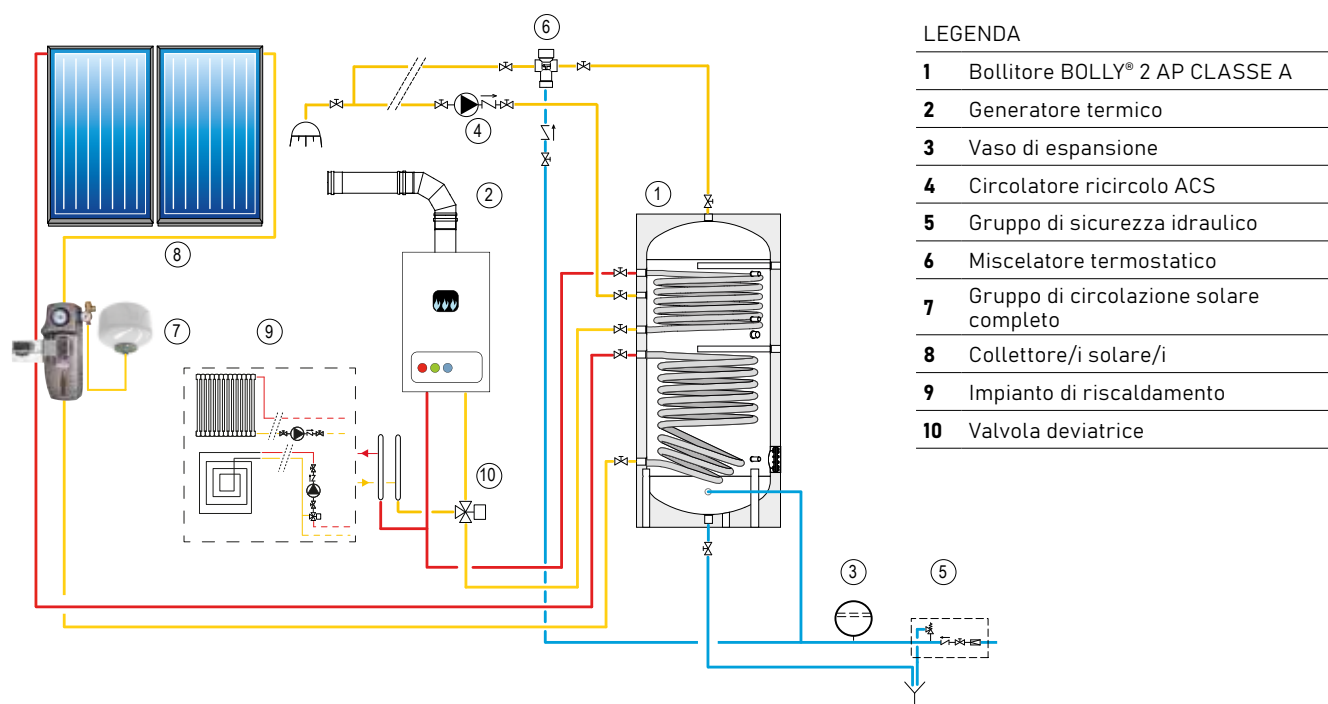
6

4

2

1

8

7

9

10

3

5

LEGENDA

| | |
|---|---|
| **1** | Bollitore BOLLY® 2 AP CLASSE A |
| **2** | Generatore termico |
| **3** | Vaso di espansione |
| **4** | Circolatore ricircolo ACS |
| **5** | Gruppo di sicurezza idraulico |
| **6** | Miscelatore termostatico |
| **7** | Gruppo di circolazione solare completo |
| **8** | Collettore/i solare/i |
| **9** | Impianto di riscaldamento |
| **10** | Valvola deviatrice |